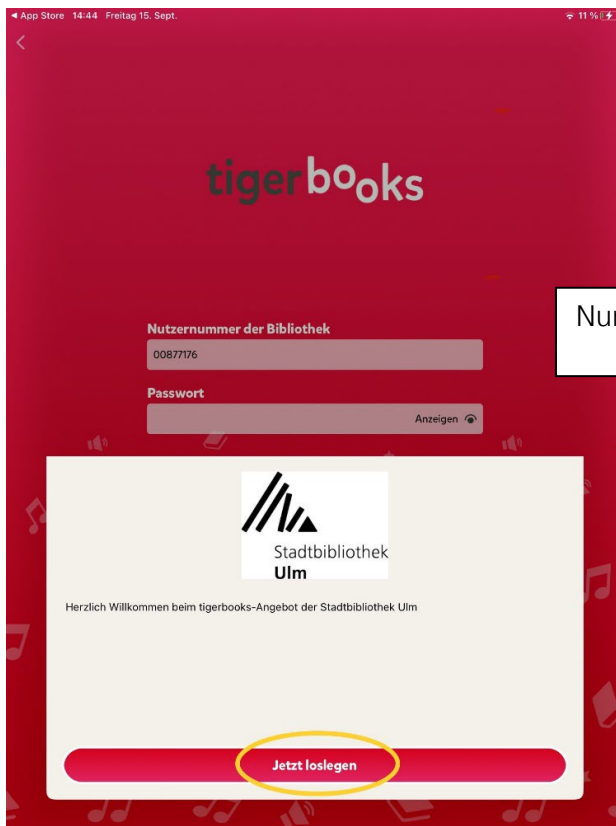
◀ App Store 14:44 Freitag 15. Sept.

11 %

tigerbooks

Nutzernummer der Bibliothek

00877176

Passwort

Anzeigen

Nu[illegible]

Stadtbibliothek
Ulm

Herzlich Willkommen beim tigerbooks-Angebot der Stadtbibliothek Ulm

Jetzt loslegen